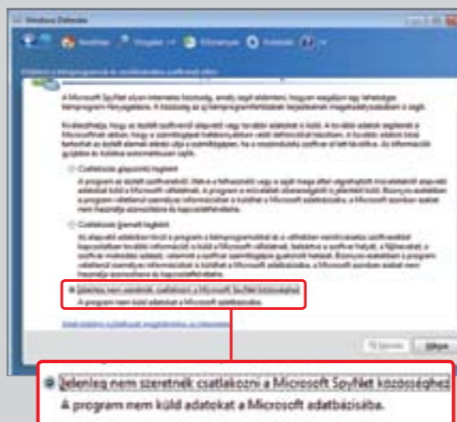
Windows Defender

Kezdőlap Vizsgálat Előzmények Eszközök

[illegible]

A Microsoft SpyNet olyan internetes közösség, amely segít eldönteni, hogyan reagáljon egy kémprogram-fenyegetésre. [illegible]

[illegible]

Csatlakozás alapszintű tagként
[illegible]

Csatlakozás speciális tagként
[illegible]

Jelenleg nem szeretnék csatlakozni a Microsoft SpyNet közösséghez
A program nem küld adatokat a Microsoft adatbázisába.

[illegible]

Mentés Mégse

Jelenleg nem szeretnék csatlakozni a Microsoft SpyNet közösséghez
A program nem küld adatokat a Microsoft adatbázisába.